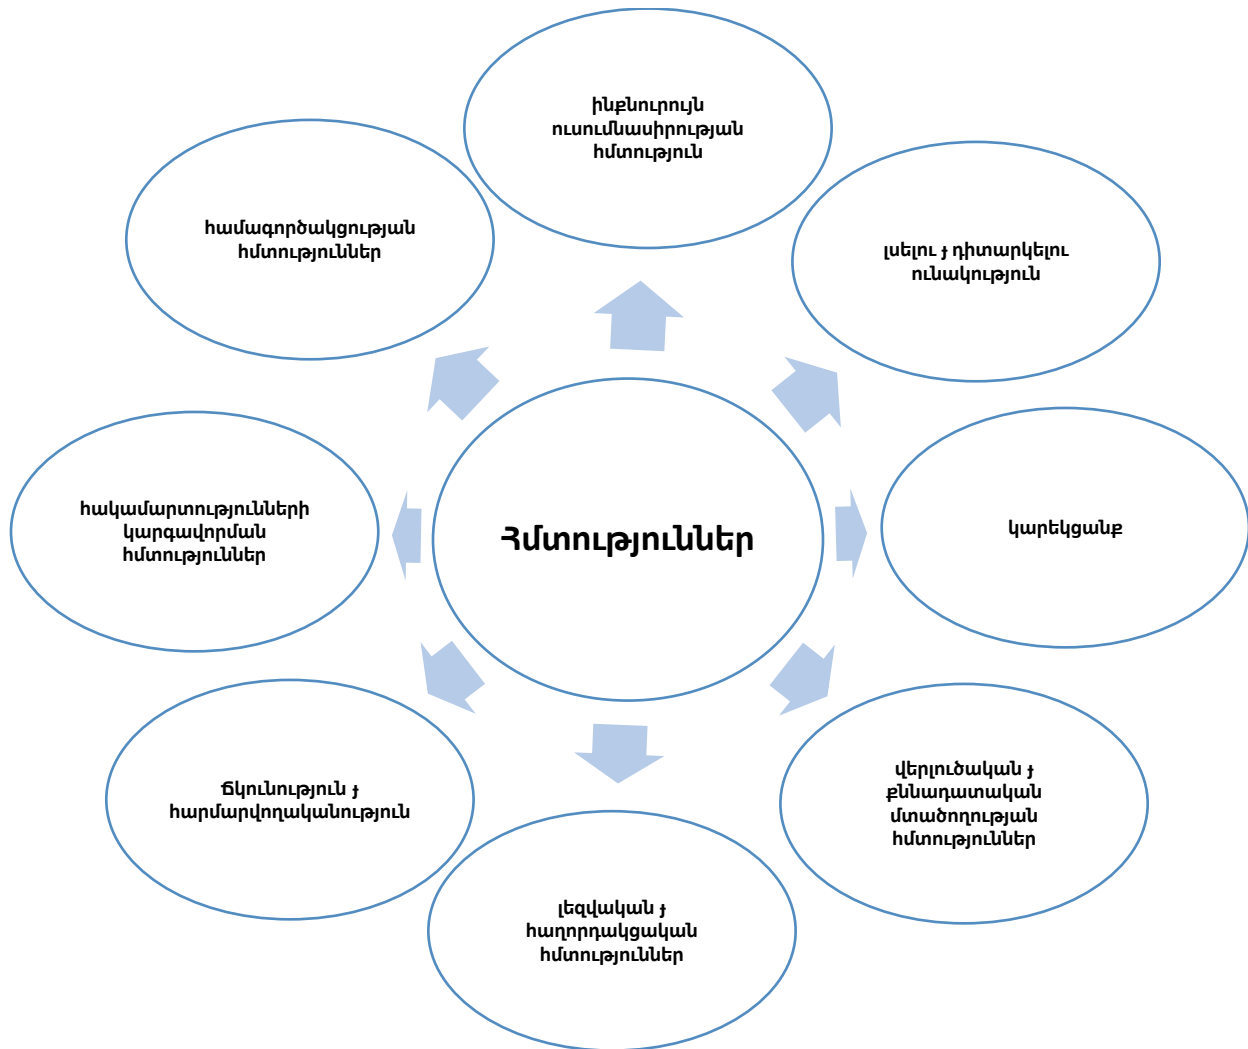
Հմտություններ

ինքնուրույն ուսումնասիրության հմտություն

լսելու ↄ դիտարկելու ունակություն

կարեկցանք

վերլուծական ↄ քննադատական մտածողության հմտություններ

լեզվական ↄ հաղորդակցական հմտություններ

ճկունություն ↄ հարմարվողականություն

հակամարտությունների կարգավորման հմտություններ

համագործակցության հմտություններ